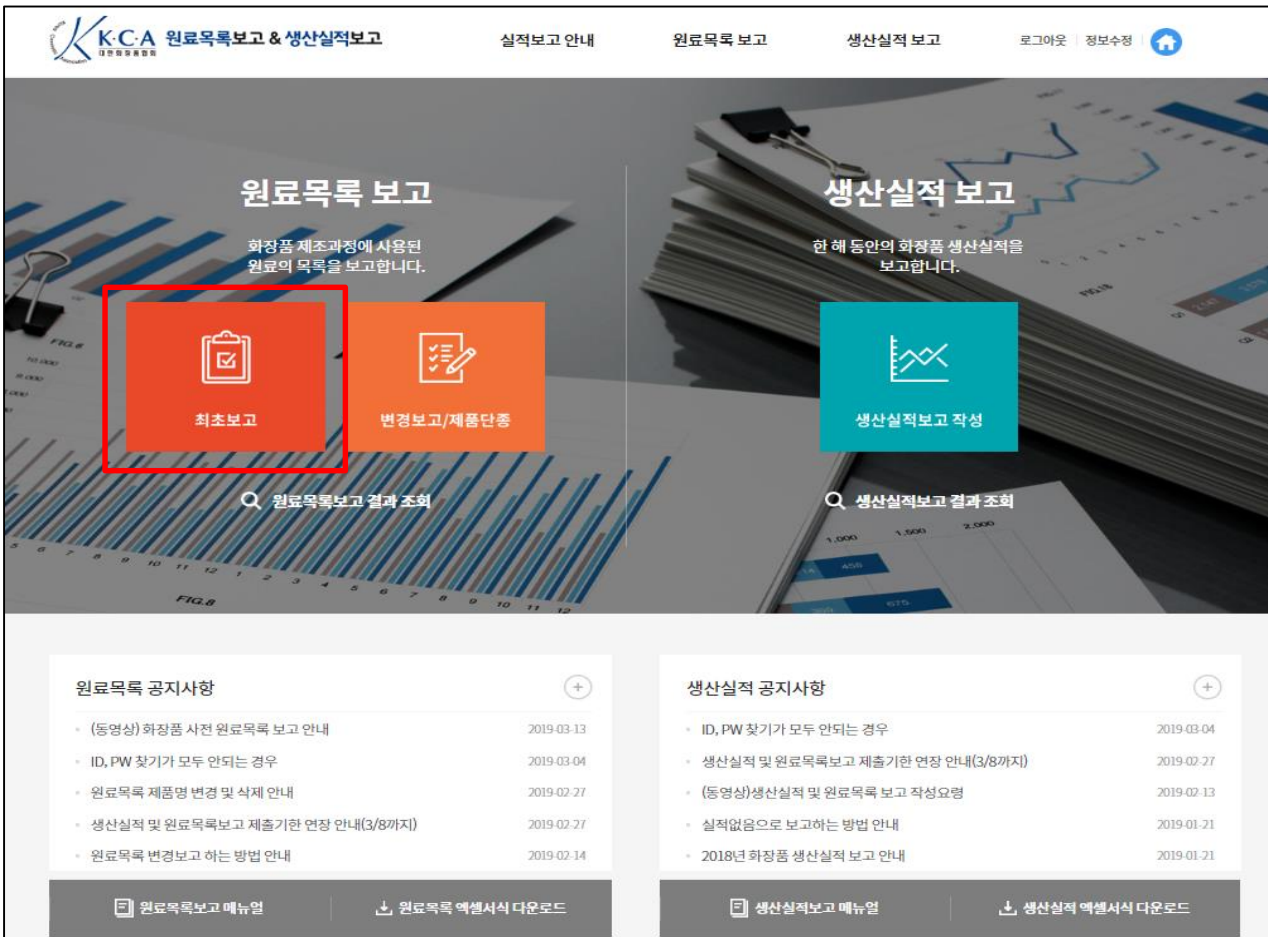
K·C·A 원료목록보고 & 생산실적보고
대한화장품협회

실적보고 안내 원료목록 보고 생산실적 보고 로그아웃 정보수정

원료목록 보고

화장품 제조과정에 사용된 원료의 목록을 보고합니다.

최초보고

변경보고/제품단종

원료목록보고 결과 조회

생산실적 보고

한 해 동안의 화장품 생산실적을 보고합니다.

생산실적보고 작성

생산실적보고 결과 조회

원료목록 공지사항 +

- (동영상) 화장품 사전 원료목록 보고 안내 2019-03-13
- ID, PW 찾기가 모두 안되는 경우 2019-03-04
- 원료목록 제품명 변경 및 삭제 안내 2019-02-27
- 생산실적 및 원료목록보고 제출기한 연장 안내(3/8까지) 2019-02-27
- 원료목록 변경보고 하는 방법 안내 2019-02-14

원료목록보고 메뉴얼 원료목록 엑셀서식 다운로드

생산실적 공지사항 +

- ID, PW 찾기가 모두 안되는 경우 2019-03-04
- 생산실적 및 원료목록보고 제출기한 연장 안내(3/8까지) 2019-02-27
- (동영상)생산실적 및 원료목록 보고 작성요령 2019-02-13
- 실적없음으로 보고하는 방법 안내 2019-01-21
- 2018년 화장품 생산실적 보고 안내 2019-01-21

생산실적보고 메뉴얼 생산실적 엑셀서식 다운로드